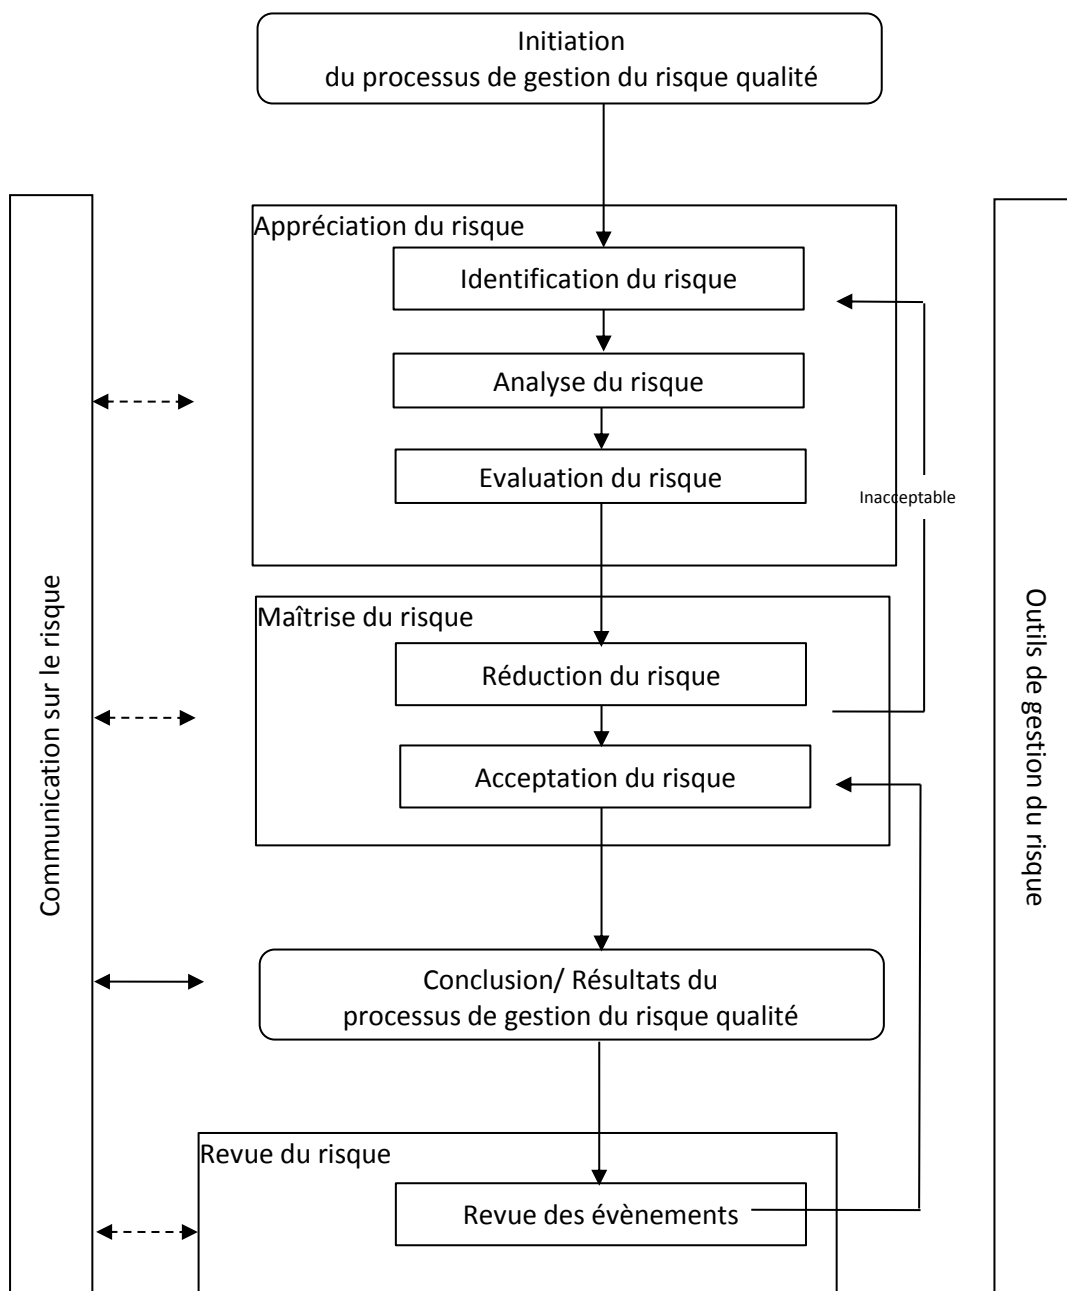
Initiation
du processus de gestion du risque qualité

Communication sur le risque

Appréciation du risque

Identification du risque

Analyse du risque

Evaluation du risque

Inacceptable

Maîtrise du risque

Réduction du risque

Acceptation du risque

Conclusion/ Résultats du
processus de gestion du risque qualité

Revue du risque

Revue des évènements

Outils de gestion du risque